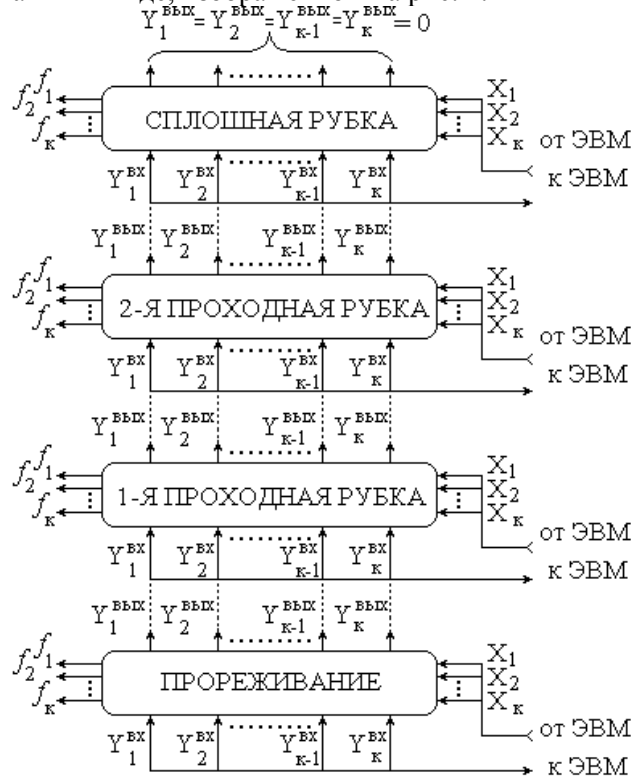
$Y_1^{вых} = Y_2^{вых} = Y_{к-1}^{вых} = Y_к^{вых} = 0$

$f_1$ $f_2$ $f_к$ СПЛОШНАЯ РУБКА $X_1$ $X_2$ $X_к$ от ЭВМ

$Y_1^{вх}$ $Y_2^{вх}$ $Y_{к-1}^{вх}$ $Y_к^{вх}$ к ЭВМ

$Y_1^{вых}$ $Y_2^{вых}$ $Y_{к-1}^{вых}$ $Y_к^{вых}$

$f_1$ $f_2$ $f_к$ 2-Я ПРОХОДНАЯ РУБКА $X_1$ $X_2$ $X_к$ от ЭВМ

$Y_1^{вх}$ $Y_2^{вх}$ $Y_{к-1}^{вх}$ $Y_к^{вх}$ к ЭВМ

$Y_1^{вых}$ $Y_2^{вых}$ $Y_{к-1}^{вых}$ $Y_к^{вых}$

$f_1$ $f_2$ $f_к$ 1-Я ПРОХОДНАЯ РУБКА $X_1$ $X_2$ $X_к$ от ЭВМ

$Y_1^{вх}$ $Y_2^{вх}$ $Y_{к-1}^{вх}$ $Y_к^{вх}$ к ЭВМ

$Y_1^{вых}$ $Y_2^{вых}$ $Y_{к-1}^{вых}$ $Y_к^{вых}$

$f_1$ $f_2$ $f_к$ ПРОРЕЖИВАНИЕ $X_1$ $X_2$ $X_к$ от ЭВМ

$Y_1^{вх}$ $Y_2^{вх}$ $Y_{к-1}^{вх}$ $Y_к^{вх}$ к ЭВМ